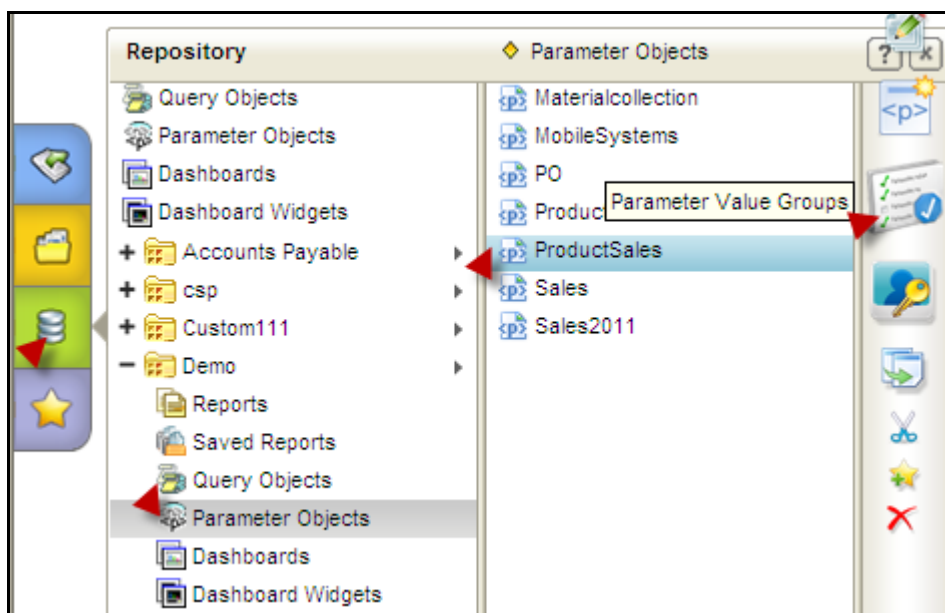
Repository

Query Objects
Parameter Objects
Dashboards
Dashboard Widgets
+ Accounts Payable
+ csp
+ Custom111
− Demo
Reports
Saved Reports
Query Objects
Parameter Objects
Dashboards
Dashboard Widgets

Parameter Objects

Materialcollection
MobileSystems
PO
Produc
ProductSales
Sales
Sales2011

Parameter Value Groups

?
x
<p>